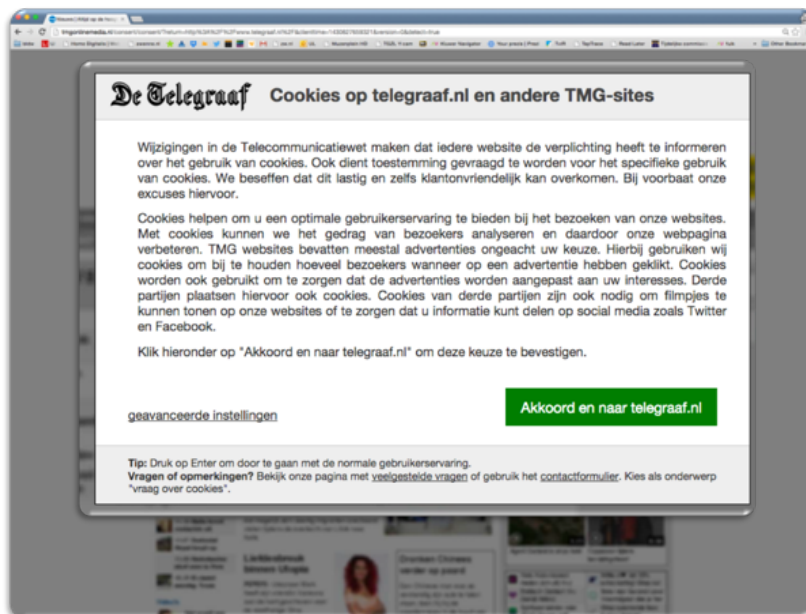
De Telegraaf Cookies op telegraaf.nl en andere TMG-sites

Wijzigingen in de Telecommunicatiewet maken dat iedere website de verplichting heeft te informeren over het gebruik van cookies. Ook dient toestemming gevraagd te worden voor het specifieke gebruik van cookies. We beseffen dat dit lastig en zelfs klantonvriendelijk kan overkomen. Bij voorbaat onze excuses hiervoor.

Cookies helpen om u een optimale gebruikerservaring te bieden bij het bezoeken van onze websites. Met cookies kunnen we het gedrag van bezoekers analyseren en daardoor onze webpagina verbeteren. TMG websites bevatten meestal advertenties ongeacht uw keuze. Hierbij gebruiken wij cookies om bij te houden hoeveel bezoekers wanneer op een advertentie hebben geklikt. Cookies worden ook gebruikt om te zorgen dat de advertenties worden aangepast aan uw interesses. Derde partijen plaatsen hiervoor ook cookies. Cookies van derde partijen zijn ook nodig om filmpjes te kunnen tonen op onze websites of te zorgen dat u informatie kunt delen op social media zoals Twitter en Facebook.

Klik hieronder op "Akkoord en naar telegraaf.nl" om deze keuze te bevestigen.

geavanceerde instellingen

Akkoord en naar telegraaf.nl

Tip: Druk op Enter om door te gaan met de normale gebruikerservaring.
Vragen of opmerkingen? Bekijk onze pagina met veelgestelde vragen of gebruik het contactformulier. Kies als onderwerp "vraag over cookies".